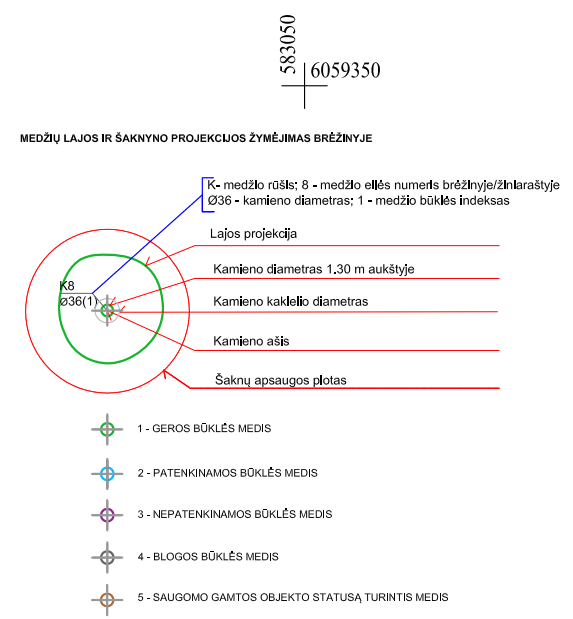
583050
6059350

MEDŽIŲ LAJOS IR ŠAKNYNO PROJEKCIJOS ŽYMĖJIMAS BRĖŽINYJE

K- medžio rūšis; 8 - medžio eilės numeris brėžinyje/žiniaraštyje
Ø36 - kamieno diametras; 1 - medžio būklės indeksas

Lajos projekcija

K8
ø36(1)

Kamieno diametras 1,30 m aukštyje

Kamieno kaklelio diametras

Kamieno ašis

Šaknų apsaugos plotas

1 - GEROS BŪKLĖS MEDIS

2 - PATENKINAMOS BŪKLĖS MEDIS

3 - NEPATENKINAMOS BŪKLĖS MEDIS

4 - BLOGOS BŪKLĖS MEDIS

5 - SAUGOMO GAMTOS OBJEKTO STATUSĄ TURINTIS MEDIS